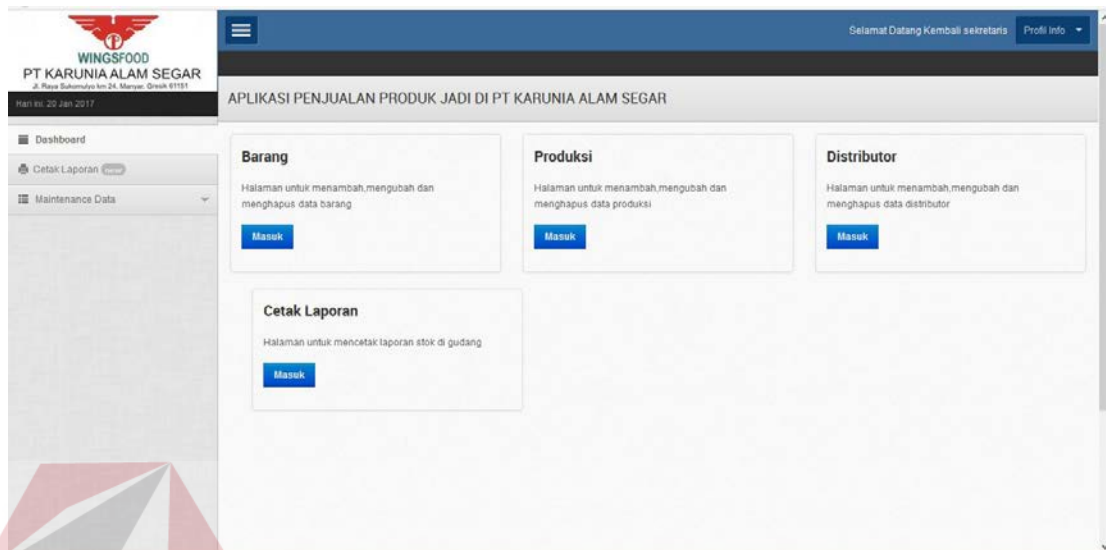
WINGSFOOD
PT KARUNIA ALAM SEGAR
Jl. Raya Sukomulyo km 24, Manyar, Gresik 61151
Hari ini: 20 Jan 2017

Selamat Datang Kembali sekretaris
Profil Info

Dashboard
Cetak Laporan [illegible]
Maintenance Data

APLIKASI PENJUALAN PRODUK JADI DI PT KARUNIA ALAM SEGAR

Barang
Halaman untuk menambah,mengubah dan menghapus data barang
Masuk

Produksi
Halaman untuk menambah,mengubah dan menghapus data produksi
Masuk

Distributor
Halaman untuk menambah,mengubah dan menghapus data distributor
Masuk

Cetak Laporan
Halaman untuk mencetak laporan stok di gudang
Masuk